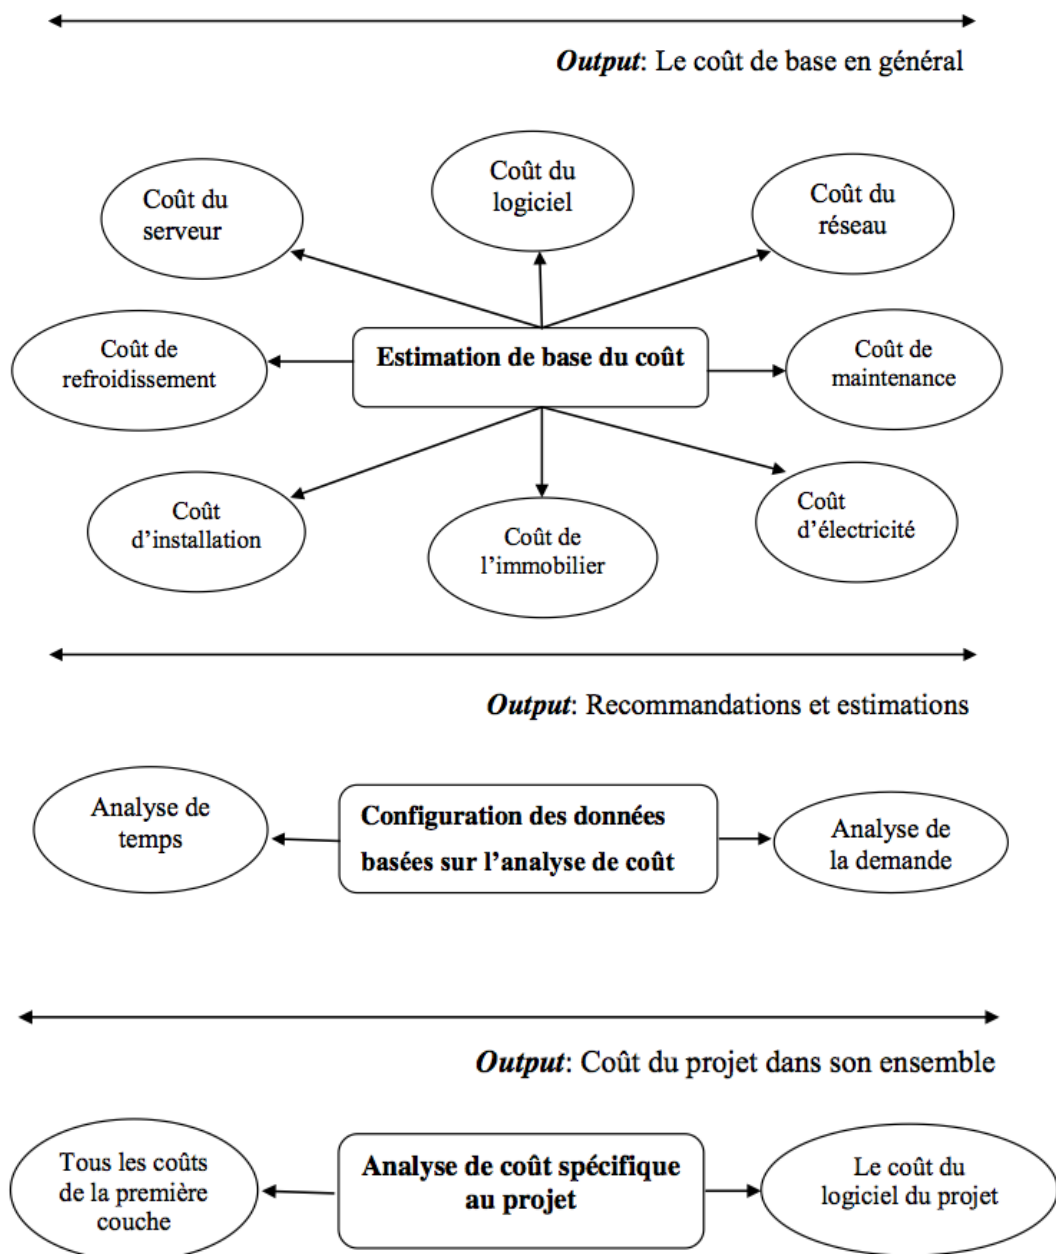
*Output*: Le coût de base en général

Coût du logiciel

Coût du serveur

Coût du réseau

Coût de refroidissement

**Estimation de base du coût**

Coût de maintenance

Coût d'installation

Coût de l'immobilier

Coût d'électricité

*Output*: Recommandations et estimations

Analyse de temps

**Configuration des données basées sur l'analyse de coût**

Analyse de la demande

*Output*: Coût du projet dans son ensemble

Tous les coûts de la première couche

**Analyse de coût spécifique au projet**

Le coût du logiciel du projet